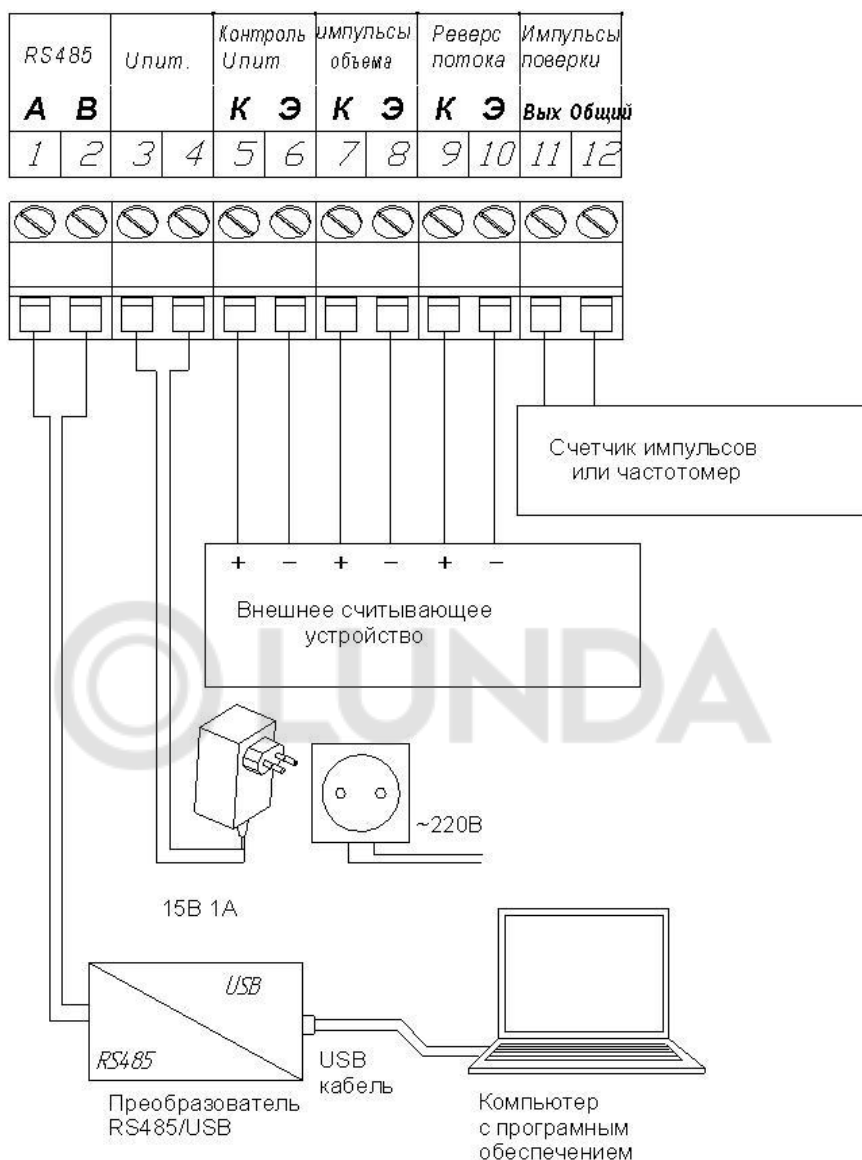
| RS485 | | Uпит. | | Контроль Uпит. | | импульсы объема | | Реверс потока | | Импульсы поверки | |
|---|---|---|---|---|---|---|---|---|---|---|---|
| A | B | | | К | Э | К | Э | К | Э | Вых | Общий |
| 1 | 2 | 3 | 4 | 5 | 6 | 7 | 8 | 9 | 10 | 11 | 12 |

Счетчик импульсов или частотомер

+ – + – + –

Внешнее считывающее устройство

~220В

15В 1А

USB

RS485

USB кабель

Преобразователь RS485/USB

Компьютер с програмным обеспечением

LUNDA